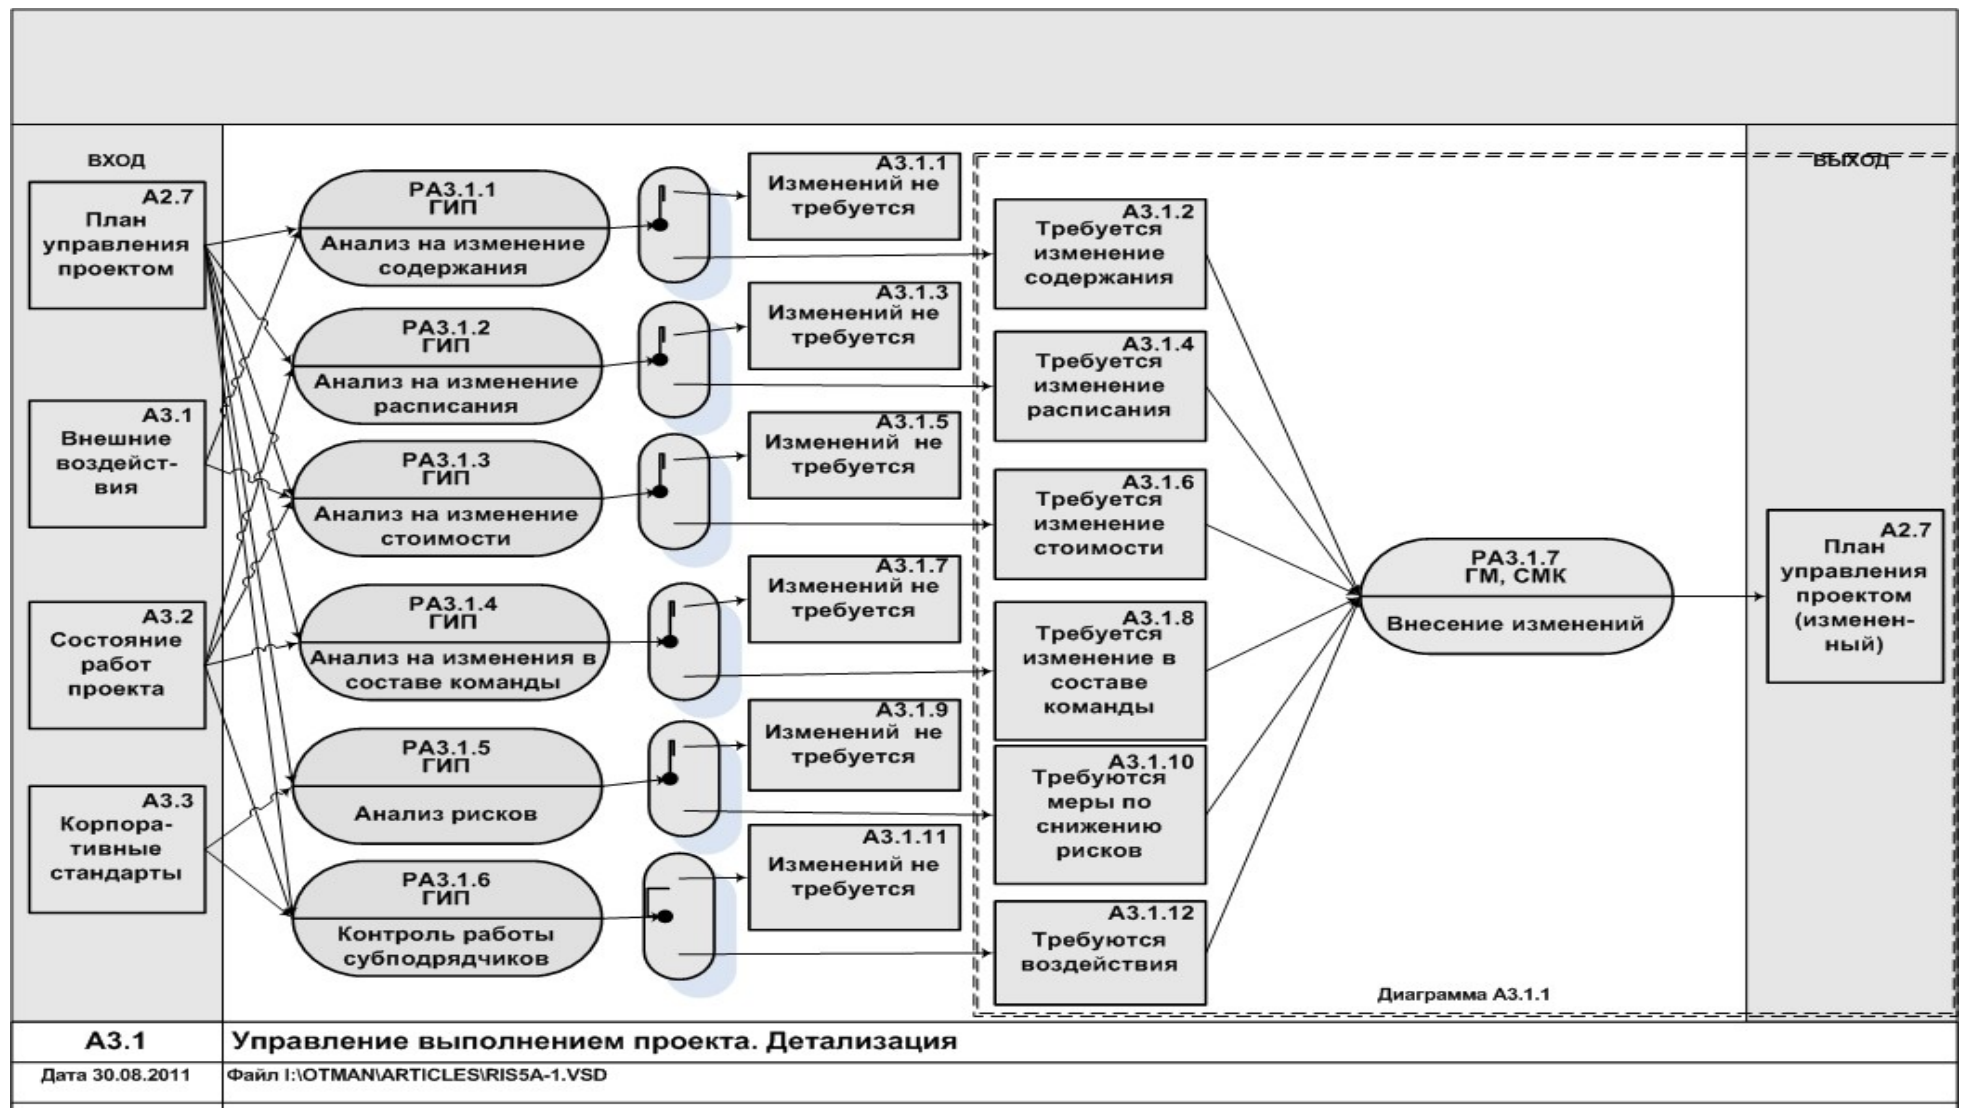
ВХОД

A2.7
План управления проектом

A3.1
Внешние воздейст-вия

A3.2
Состояние работ проекта

A3.3
Корпора-тивные стандарты

PA3.1.1
ГИП
Анализ на изменение содержания

PA3.1.2
ГИП
Анализ на изменение расписания

PA3.1.3
ГИП
Анализ на изменение стоимости

PA3.1.4
ГИП
Анализ на изменения в составе команды

PA3.1.5
ГИП
Анализ рисков

PA3.1.6
ГИП
Контроль работы субподрядчиков

A3.1.1
Изменений не требуется

A3.1.3
Изменений не требуется

A3.1.5
Изменений не требуется

A3.1.7
Изменений не требуется

A3.1.9
Изменений не требуется

A3.1.11
Изменений не требуется

A3.1.2
Требуется изменение содержания

A3.1.4
Требуется изменение расписания

A3.1.6
Требуется изменение стоимости

A3.1.8
Требуется изменение в составе команды

A3.1.10
Требуются меры по снижению рисков

A3.1.12
Требуются воздействия

PA3.1.7
ГМ, СМК
Внесение изменений

ВЫХОД

A2.7
План управления проектом (изменен-ный)

Диаграмма A3.1.1

A3.1
Управление выполнением проекта. Детализация

Дата 30.08.2011
Файл I:\OTMAN\ARTICLES\RIS5A-1.VSD